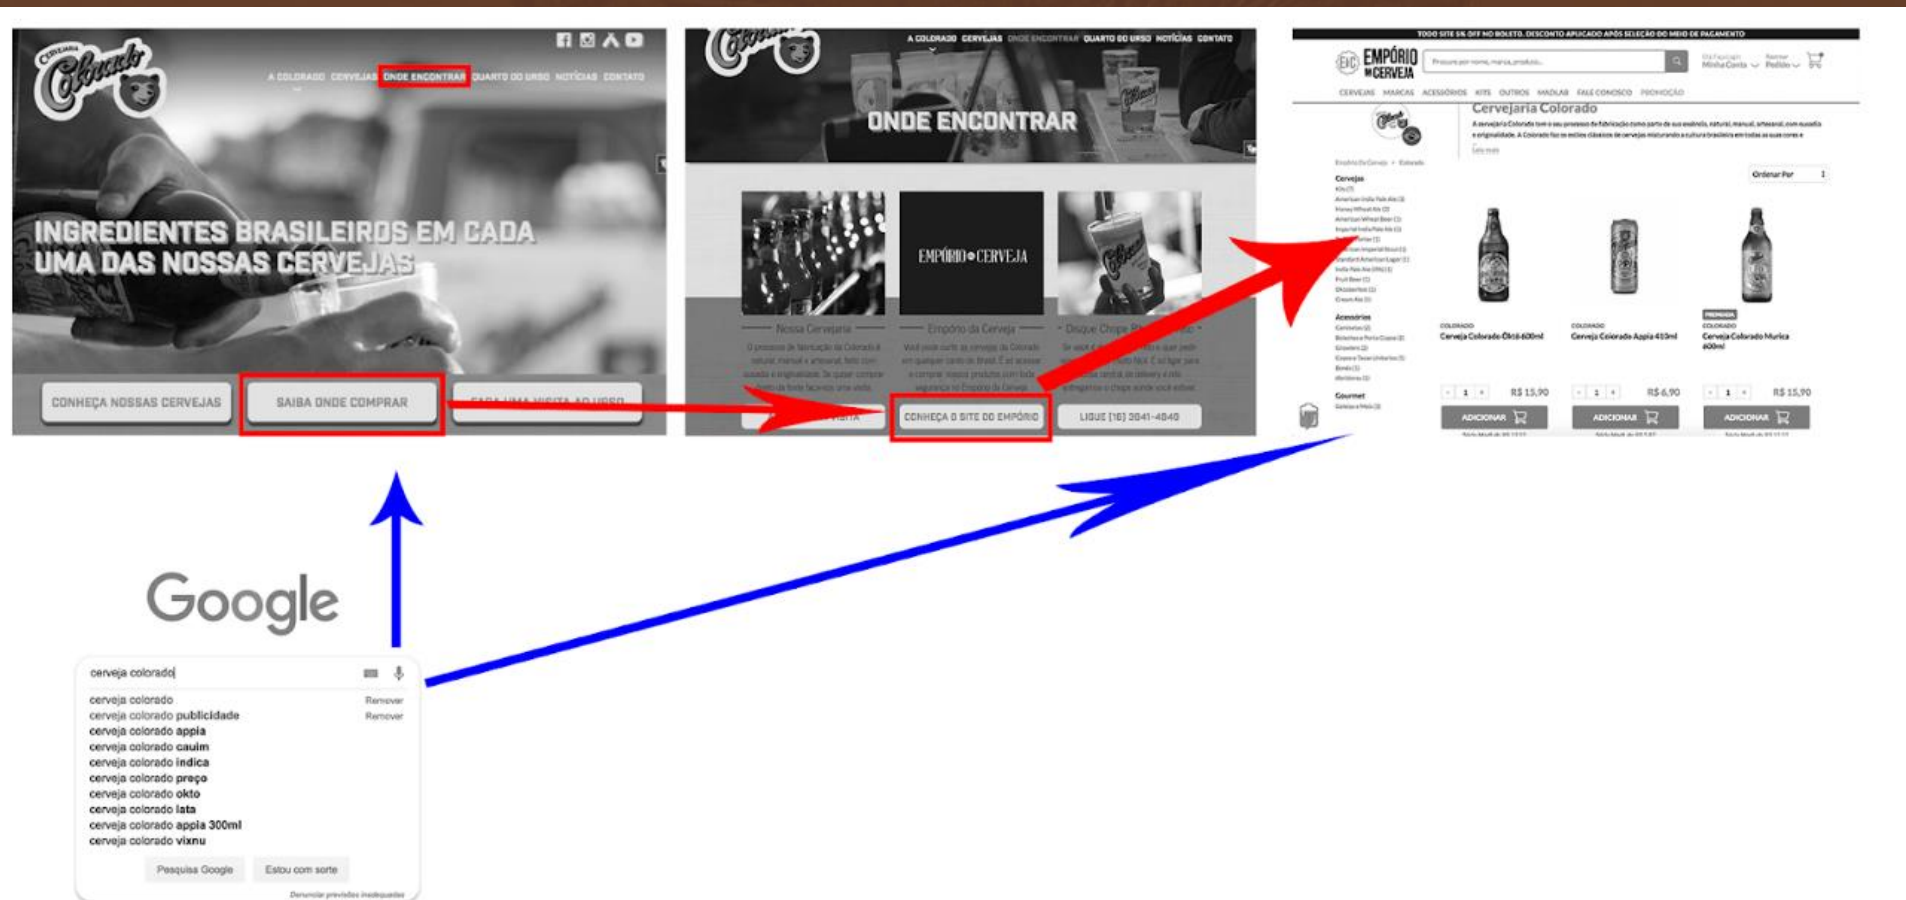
Cervejaria Colorado

A COLORADO CERVEJAS ONDE ENCONTRAR QUARTO DO URSO NOTÍCIAS CONTATO

INGREDIENTES BRASILEIROS EM CADA UMA DAS NOSSAS CERVEJAS

CONHEÇA NOSSAS CERVEJAS
SAIBA ONDE COMPRAR
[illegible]

A COLORADO CERVEJAS ONDE ENCONTRAR QUARTO DO URSO NOTÍCIAS CONTATO

ONDE ENCONTRAR

EMPÓRIO CERVEJA

Nossa Cervejaria
Empório da Cerveja
Disque Chope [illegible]

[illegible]
CONHEÇA O SITE DO EMPÓRIO
LIGUE (16) 3041-4040

TODO SITE 5% OFF NO BOLETO. DESCONTO APLICADO APÓS SELEÇÃO DO MEIO DE PAGAMENTO

EMPÓRIO DA CERVEJA

CERVEJAS MARCAS ACESSÓRIOS KITS OUTROS MADLAB FALE CONOSCO PROMOÇÃO

Cervejaria Colorado

Ordenar Por

Cervejas
Acessórios
Gourmet

Cerveja Colorado Ókto 600ml
R$ 15,90
ADICIONAR

Cerveja Colorado Appia 410ml
R$ 6,90
ADICIONAR

Cerveja Colorado Murica 600ml
R$ 15,90
ADICIONAR

Google

cerveja colorado
cerveja colorado Remover
cerveja colorado publicidade Remover
cerveja colorado appia
cerveja colorado cauim
cerveja colorado indica
cerveja colorado preço
cerveja colorado okto
cerveja colorado lata
cerveja colorado appia 300ml
cerveja colorado vixnu

Pesquisa Google
Estou com sorte

Denunciar previsões inadequadas